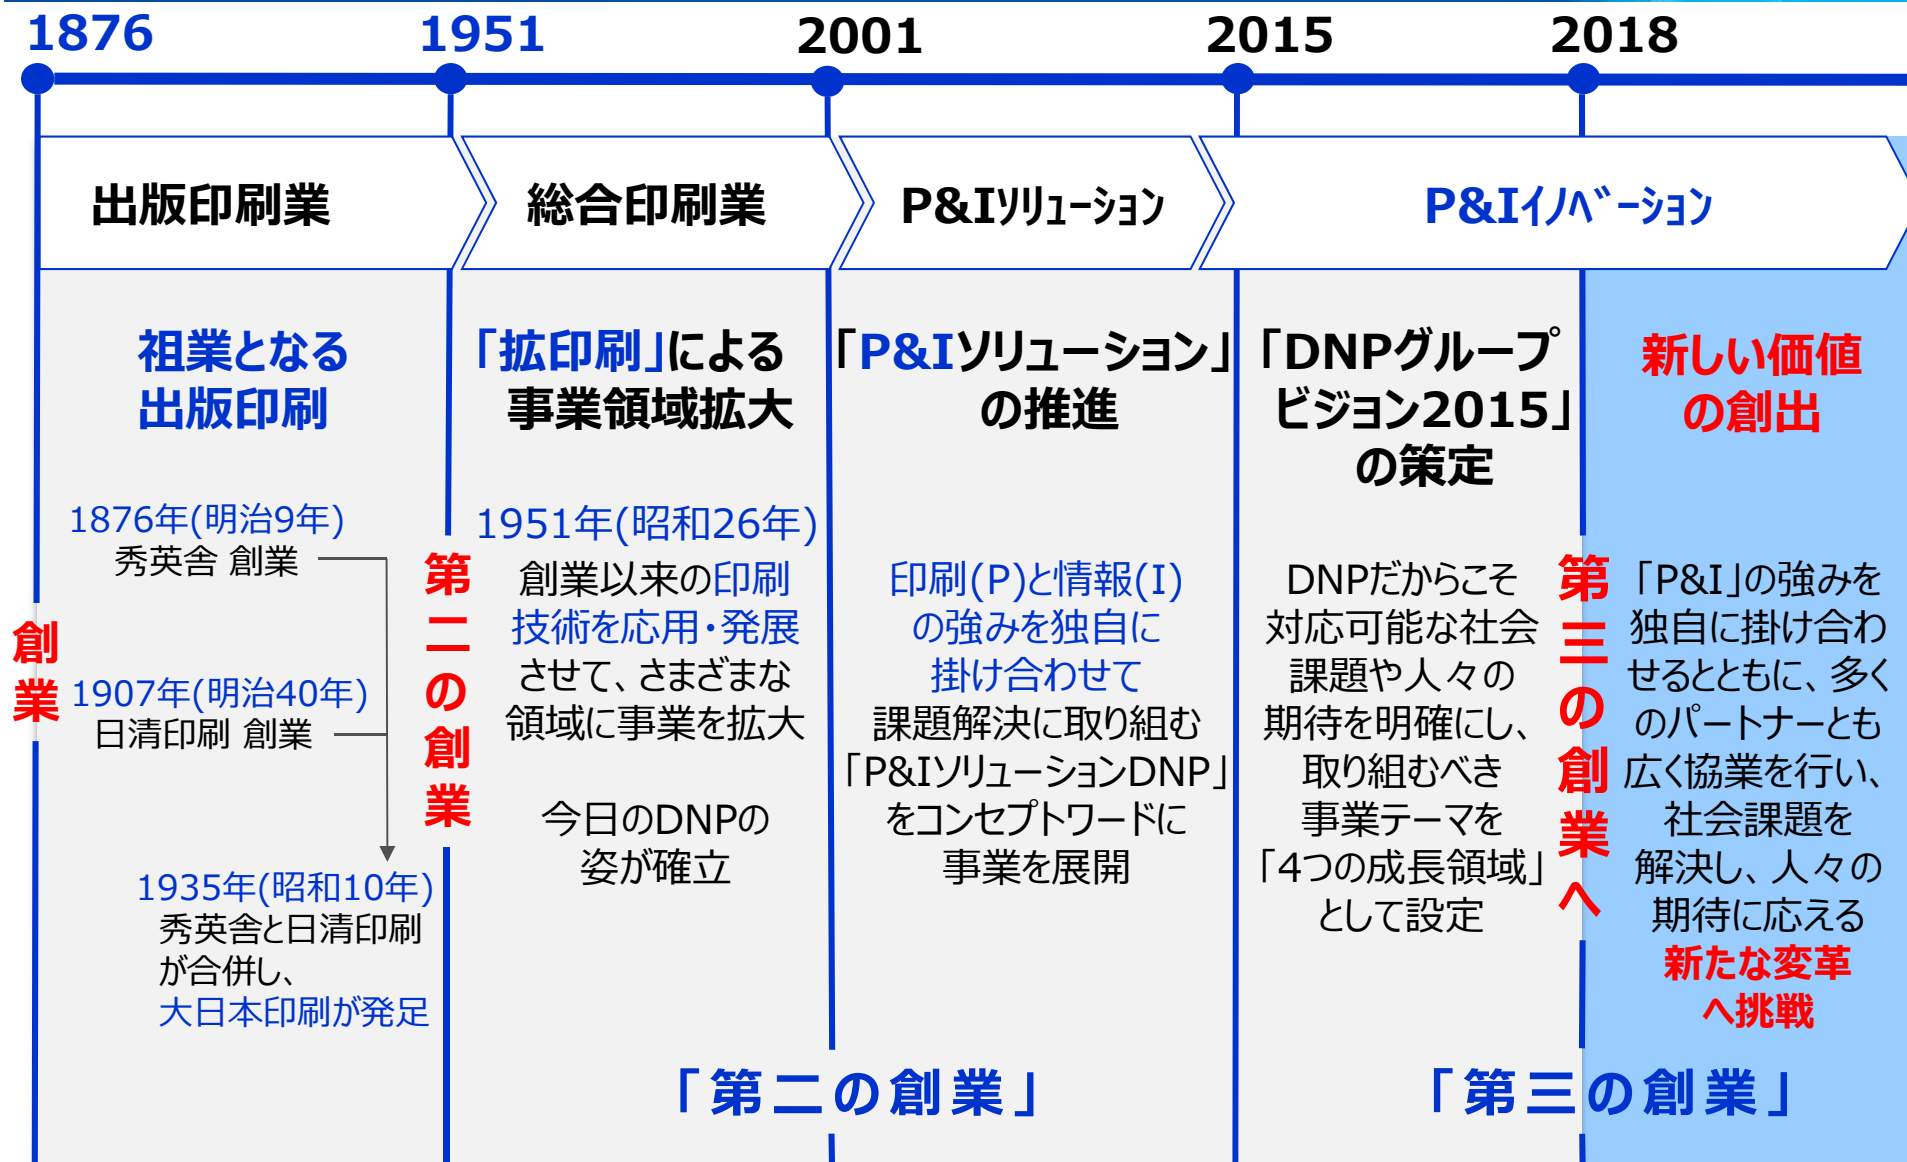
1876 1951 2001 2015 2018

出版印刷業

総合印刷業

P&Iｿﾘｭｰｼｮﾝ

P&Iｲﾉﾍﾞｰｼｮﾝ

創業

祖業となる出版印刷

1876年(明治9年)
秀英舎 創業

1907年(明治40年)
日清印刷 創業

1935年(昭和10年)
秀英舎と日清印刷が合併し、大日本印刷が発足

第二の創業

「拡印刷」による事業領域拡大

1951年(昭和26年)
創業以来の印刷技術を応用・発展させて、さまざまな領域に事業を拡大

今日のDNPの姿が確立

「P&Iソリューション」の推進

印刷(P)と情報(I)の強みを独自に掛け合わせて課題解決に取り組む「P&IソリューションDNP」をコンセプトワードに事業を展開

「DNPグループビジョン2015」の策定

DNPだからこそ対応可能な社会課題や人々の期待を明確にし、取り組むべき事業テーマを「4つの成長領域」として設定

第三の創業へ

新しい価値の創出

「P&I」の強みを独自に掛け合わせるとともに、多くのパートナーとも広く協業を行い、社会課題を解決し、人々の期待に応える新たな変革へ挑戦

「第二の創業」

「第三の創業」